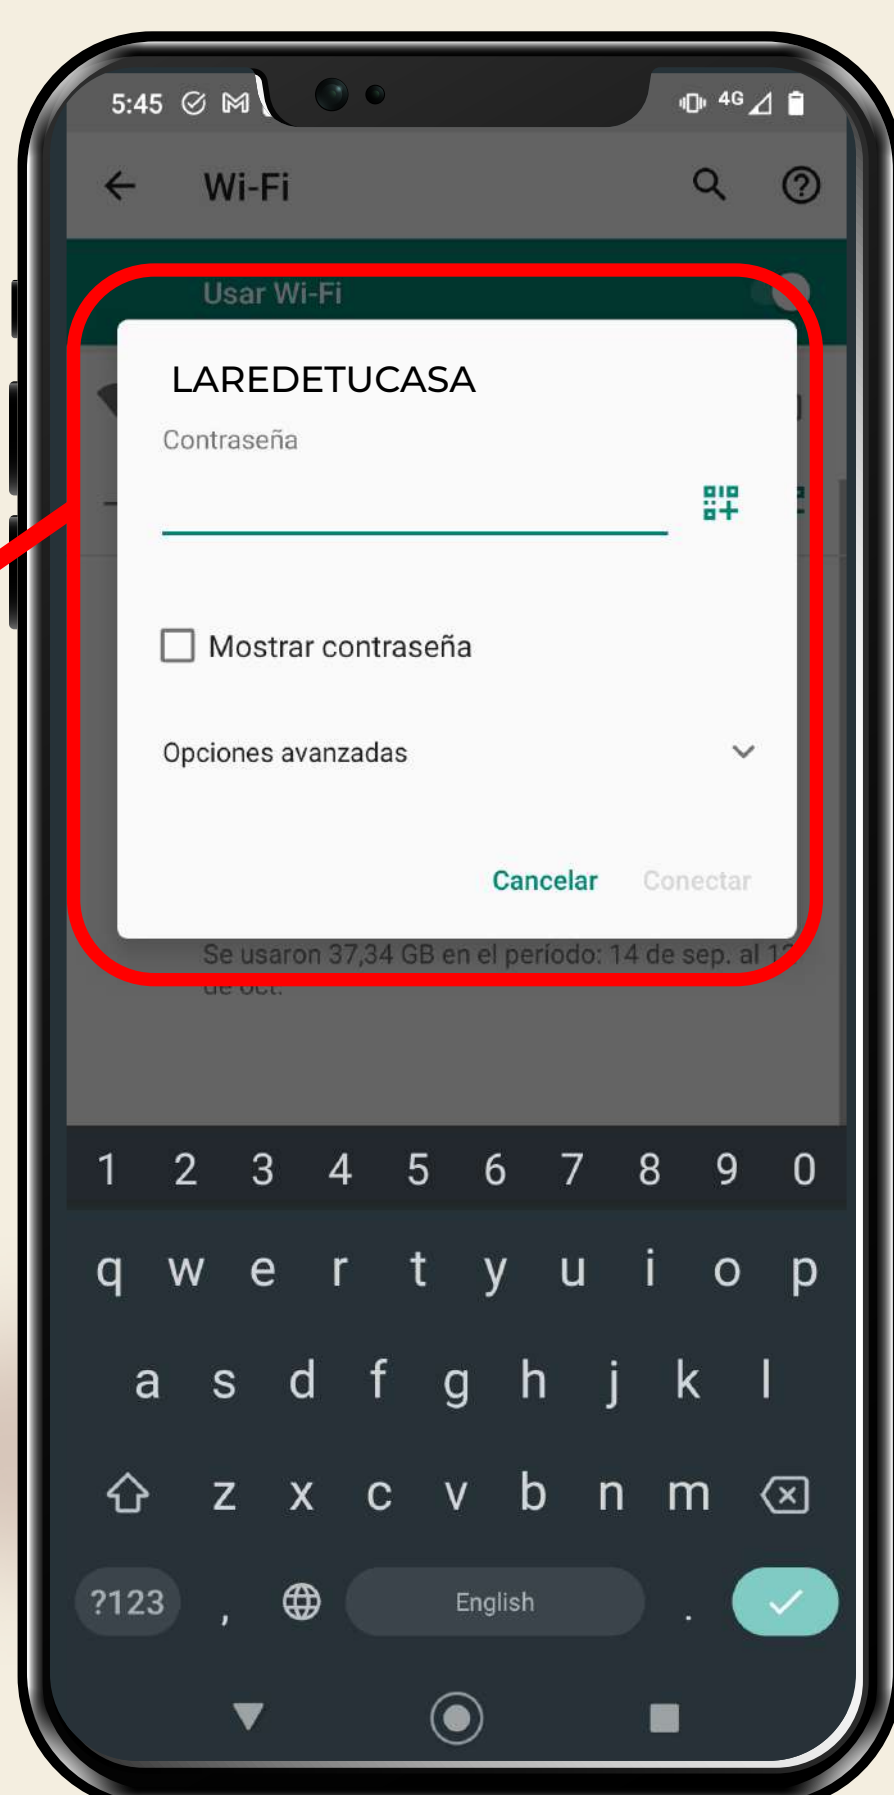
5:45 4G

Wi-Fi

Usar Wi-Fi

LAREDETUCASA

Contraseña

Mostrar contraseña

Opciones avanzadas

Cancelar Conectar

Se usaron 37,34 GB en el período: 14 de sep. al 1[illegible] de oct.

1 2 3 4 5 6 7 8 9 0

q w e r t y u i o p

a s d f g h j k l

z x c v b n m

?123 , English .